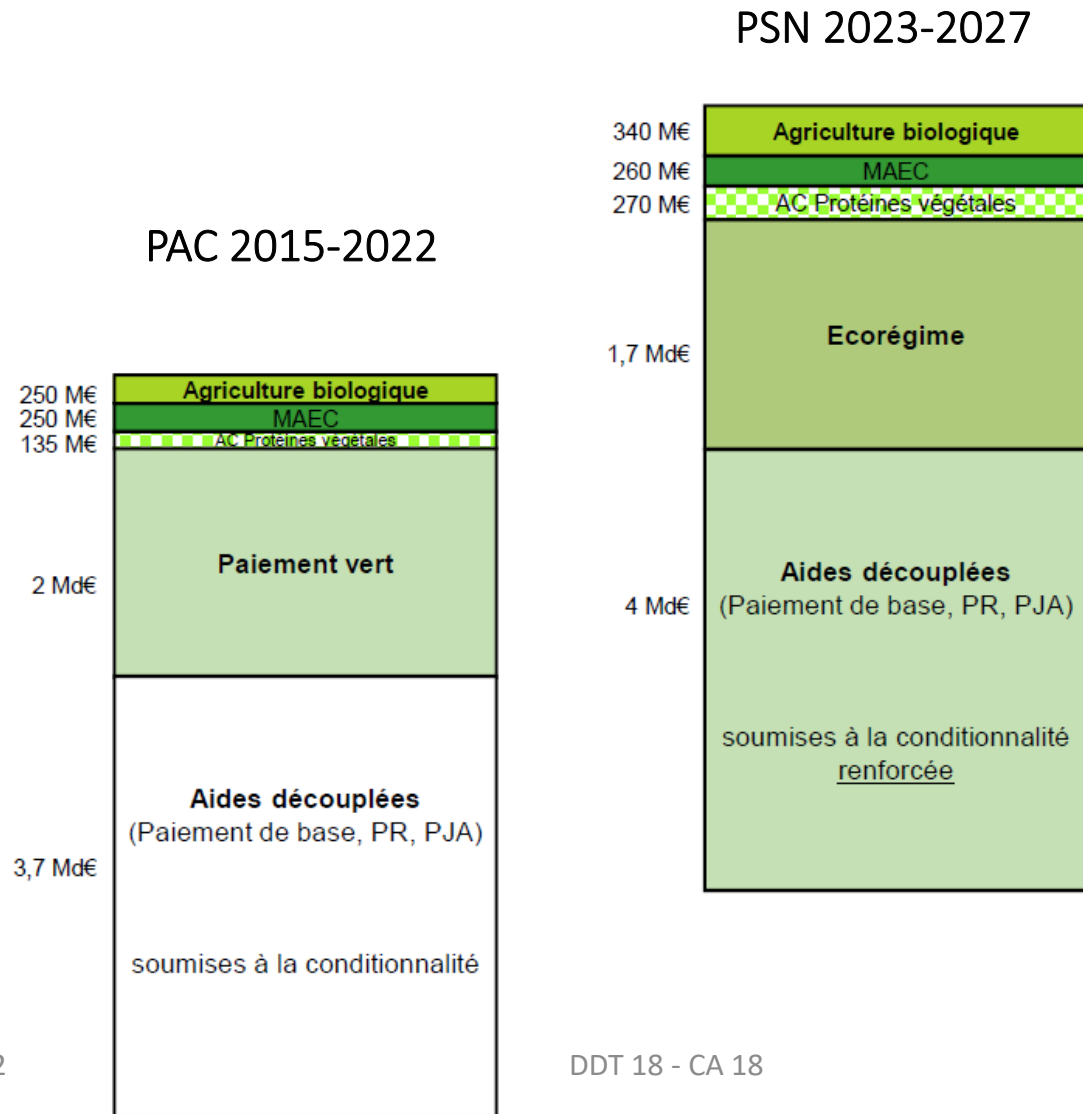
PSN 2023-2027

PAC 2015-2022

250 M€ Agriculture biologique
250 M€ MAEC
135 M€ AC Protéines végétales

2 Md€ Paiement vert

3,7 Md€

Aides découplées
(Paiement de base, PR, PJA)

soumises à la conditionnalité

340 M€ Agriculture biologique
260 M€ MAEC
270 M€ AC Protéines végétales

1,7 Md€ Ecorégime

4 Md€

Aides découplées
(Paiement de base, PR, PJA)

soumises à la conditionnalité renforcée

2

DDT 18 - CA 18